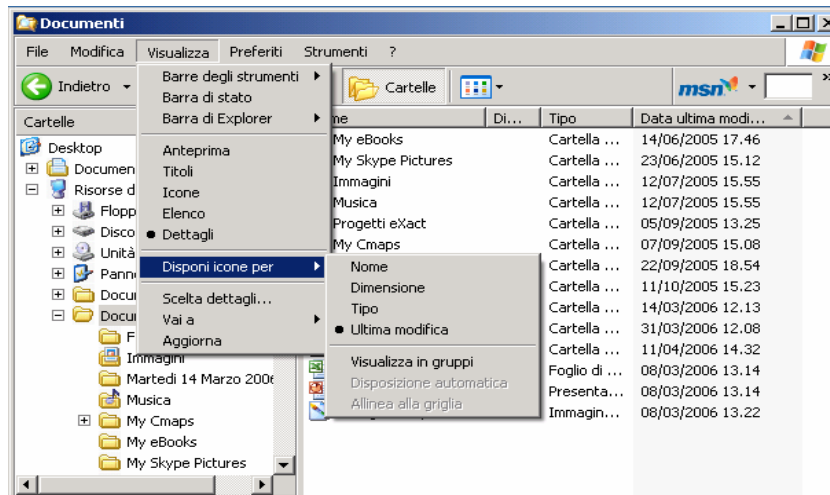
Documenti

File Modifica Visualizza Preferiti Strumenti ?

Indietro

Cartelle

msn

Barre degli strumenti
Barra di stato
Barra di Explorer

Anteprima
Titoli
Icone
Elenco
Dettagli

Disponi icone per

Scelta dettagli...
Vai a
Aggiorna

Nome
Dimensione
Tipo
Ultima modifica

Visualizza in gruppi
Disposizione automatica
Allinea alla griglia

Cartelle

Desktop
Documen
Risorse d
Flopp
Disco
Unità
Pann
Docu
Docu
F
Immagini
Martedì 14 Marzo 2006
Musica
My Cmaps
My eBooks
My Skype Pictures

| me | Di... | Tipo | Data ultima modi... |
|---|---|---|---|
| My eBooks | | Cartella ... | 14/06/2005 17.46 |
| My Skype Pictures | | Cartella ... | 23/06/2005 15.12 |
| Immagini | | Cartella ... | 12/07/2005 15.55 |
| Musica | | Cartella ... | 12/07/2005 15.55 |
| Progetti eXact | | Cartella ... | 05/09/2005 13.25 |
| My Cmaps | | Cartella ... | 07/09/2005 15.08 |
| | | Cartella ... | 22/09/2005 18.54 |
| | | Cartella ... | 11/10/2005 15.23 |
| | | Cartella ... | 14/03/2006 12.13 |
| | | Cartella ... | 31/03/2006 12.08 |
| | | Cartella ... | 11/04/2006 14.32 |
| | | Foglio di ... | 08/03/2006 13.14 |
| | | Presenta... | 08/03/2006 13.14 |
| | | Immagin... | 08/03/2006 13.22 |